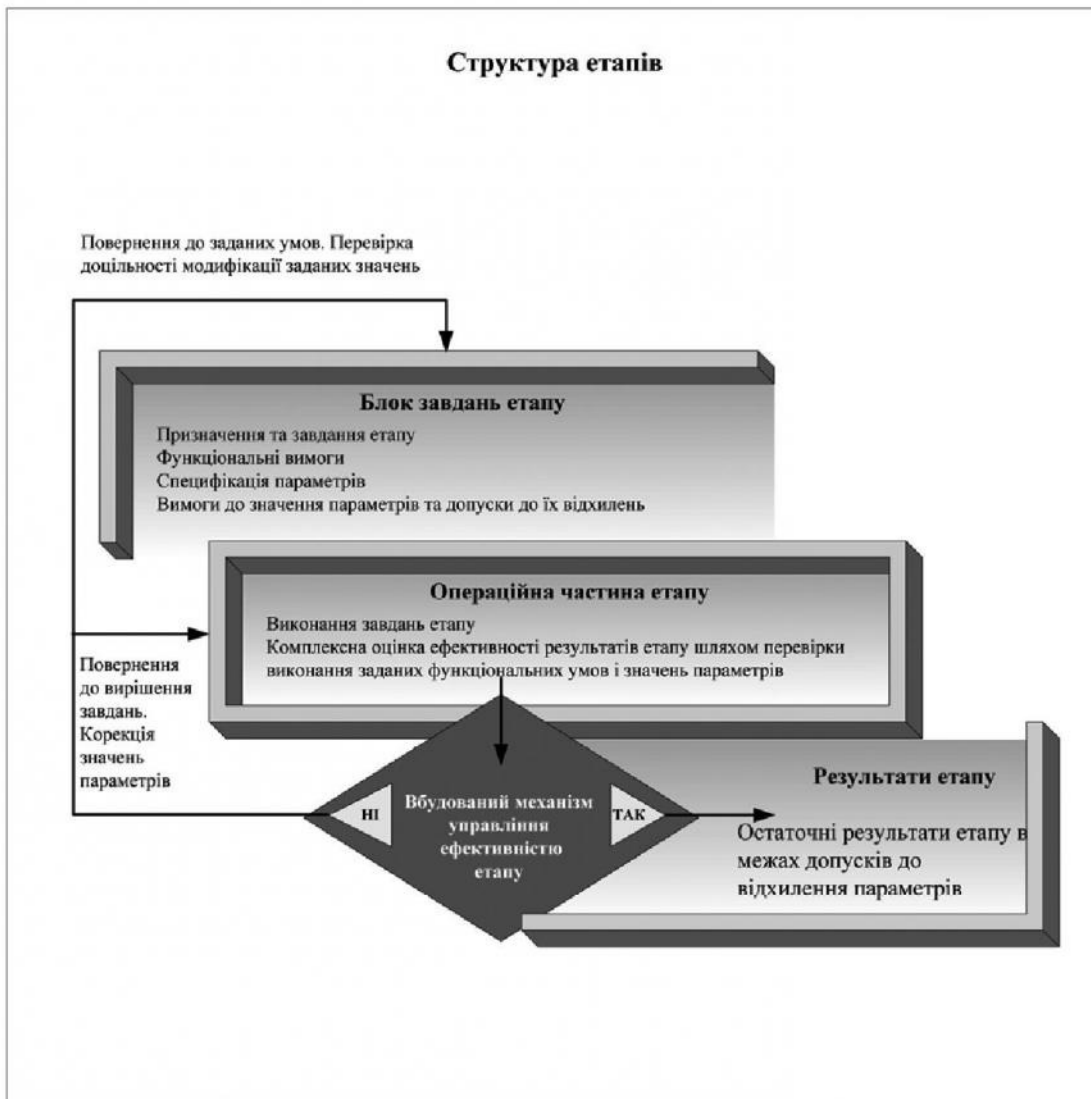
Структура етапів

Повернення до заданих умов. Перевірка доцільності модифікації заданих значень

Блок завдань етапу

Призначення та завдання етапу
Функціональні вимоги
Специфікація параметрів
Вимоги до значення параметрів та допуски до їх відхилень

Операційна частина етапу

Виконання завдань етапу
Комплексна оцінка ефективності результатів етапу шляхом перевірки виконання заданих функціональних умов і значень параметрів

Повернення до вирішення завдань. Корекція значень параметрів

НІ

Вбудований механізм управління ефективністю етапу

ТАК

Результати етапу

Остаточні результати етапу в межах допусків до відхилення параметрів